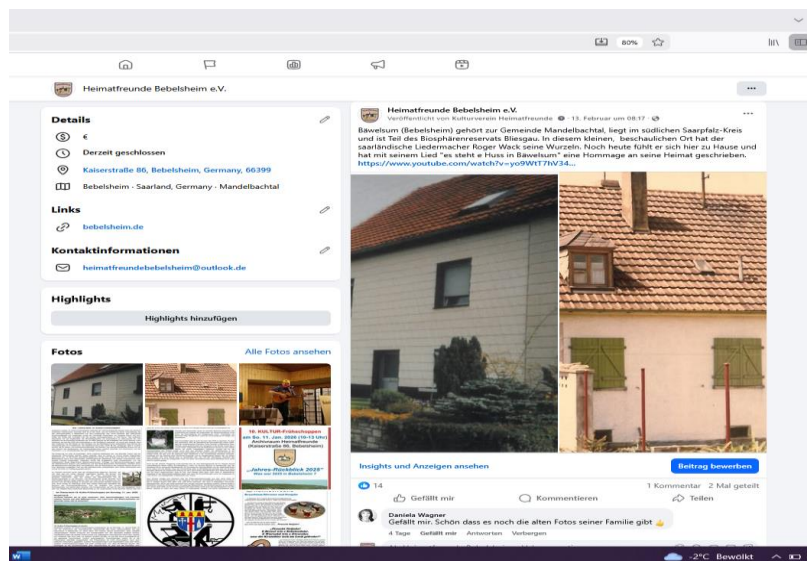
80%

Heimatfreunde Bebelsheim e.V.

Details

€

Derzeit geschlossen

Kaiserstraße 86, Bebelsheim, Germany, 66399

Bebelsheim - Saarland, Germany - Mandelbachtal

Links

bebelsheim.de

Kontaktinformationen

heimatfreundebebelsheim@outlook.de

Highlights

Highlights hinzufügen

Fotos

Alle Fotos ansehen

16. KULTUR-Frühschoppen am So. 11. Jan. 2026 (10-13 Uhr)

„Jahres-Rückblick 2025"

Heimatfreunde Bebelsheim e.V.

Veröffentlicht von Kulturverein Heimatfreunde · 13. Februar um 08:17 ·

Bäwelsum (Bebelsheim) gehört zur Gemeinde Mandelbachtal, liegt im südlichen Saarpfalz-Kreis und ist Teil des Biosphärenreservats Bliesgau. In diesem kleinen, beschaulichen Ort hat der saarländische Liedermacher Roger Wack seine Wurzeln. Noch heute fühlt er sich hier zu Hause und hat mit seinem Lied "es steht e Huss in Bäwelsum" eine Hommage an seine Heimat geschrieben. https://www.youtube.com/watch?v=yo9WtT7hV34...

Insights und Anzeigen ansehen

Beitrag bewerben

14

1 Kommentar 2 Mal geteilt

Gefällt mir

Kommentieren

Teilen

Daniela Wagner
Gefällt mir. Schön dass es noch die alten Fotos seiner Familie gibt

4 Tage Gefällt mir Antworten Verbergen

-2°C Bewölkt